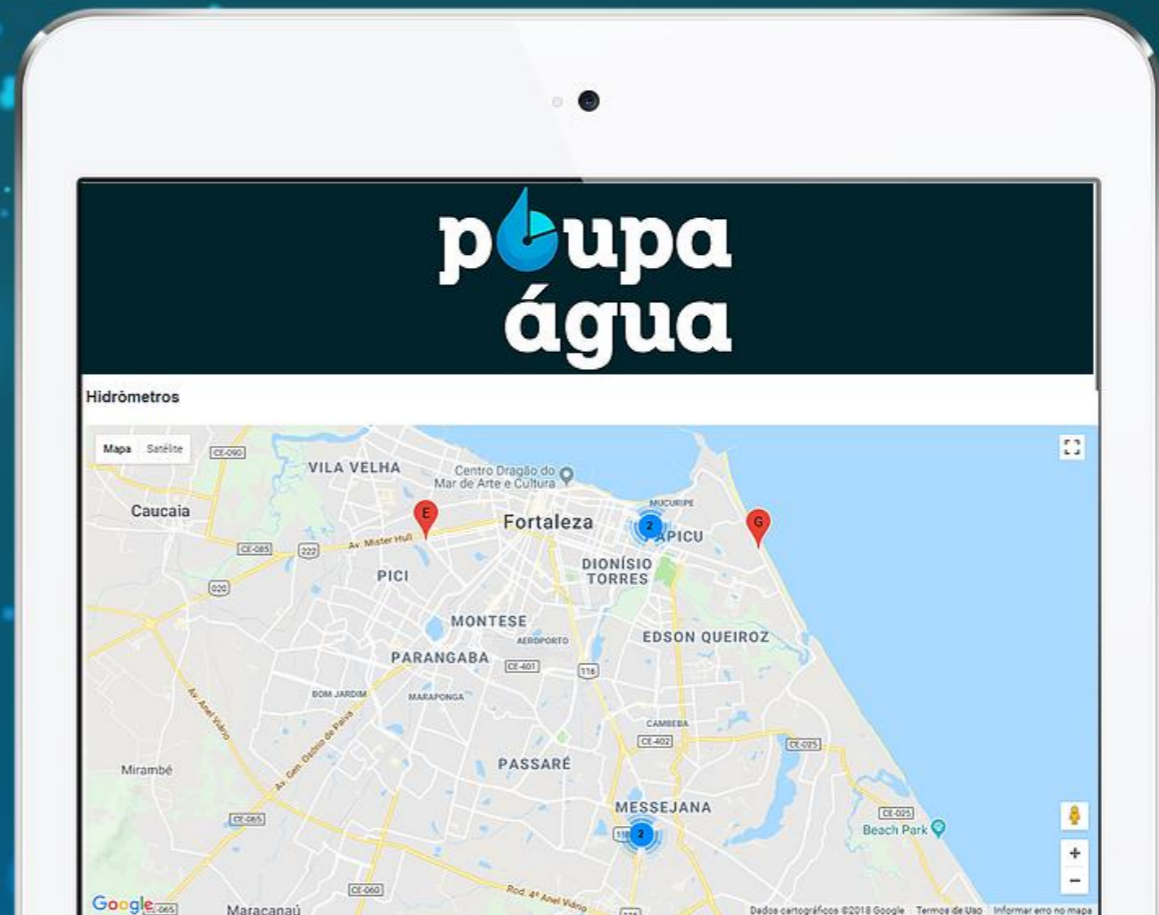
poupa água

Hidrômetros

Mapa Satélite

CE-090
VILA VELHA
Centro Dragão do Mar de Arte e Cultura
MUCURIPE
Caucaia
E
Fortaleza
2
PAPICU
G
CE-085
222
Av. Mister Hull
PICI
DIONÍSIO TORRES
020
MONTESE
AEROPORTO
EDSON QUEIROZ
PARANGABA
CE-401
116
BOM JARDIM
MARAPONGA
Av. Anel Viário
Av. Gen. Osório de Paiva
CAMBEBA
CE-402
CE-025
Mirambé
PASSARÉ
MESSEJANA
CE-065
CE-025
Beach Park
2
116
CE-060
Rod. 4º Anel Viário
Google
CE-065
Maracanaú
Dados cartográficos ©2018 Google
Termos de Uso
Informar erro no mapa
+
−